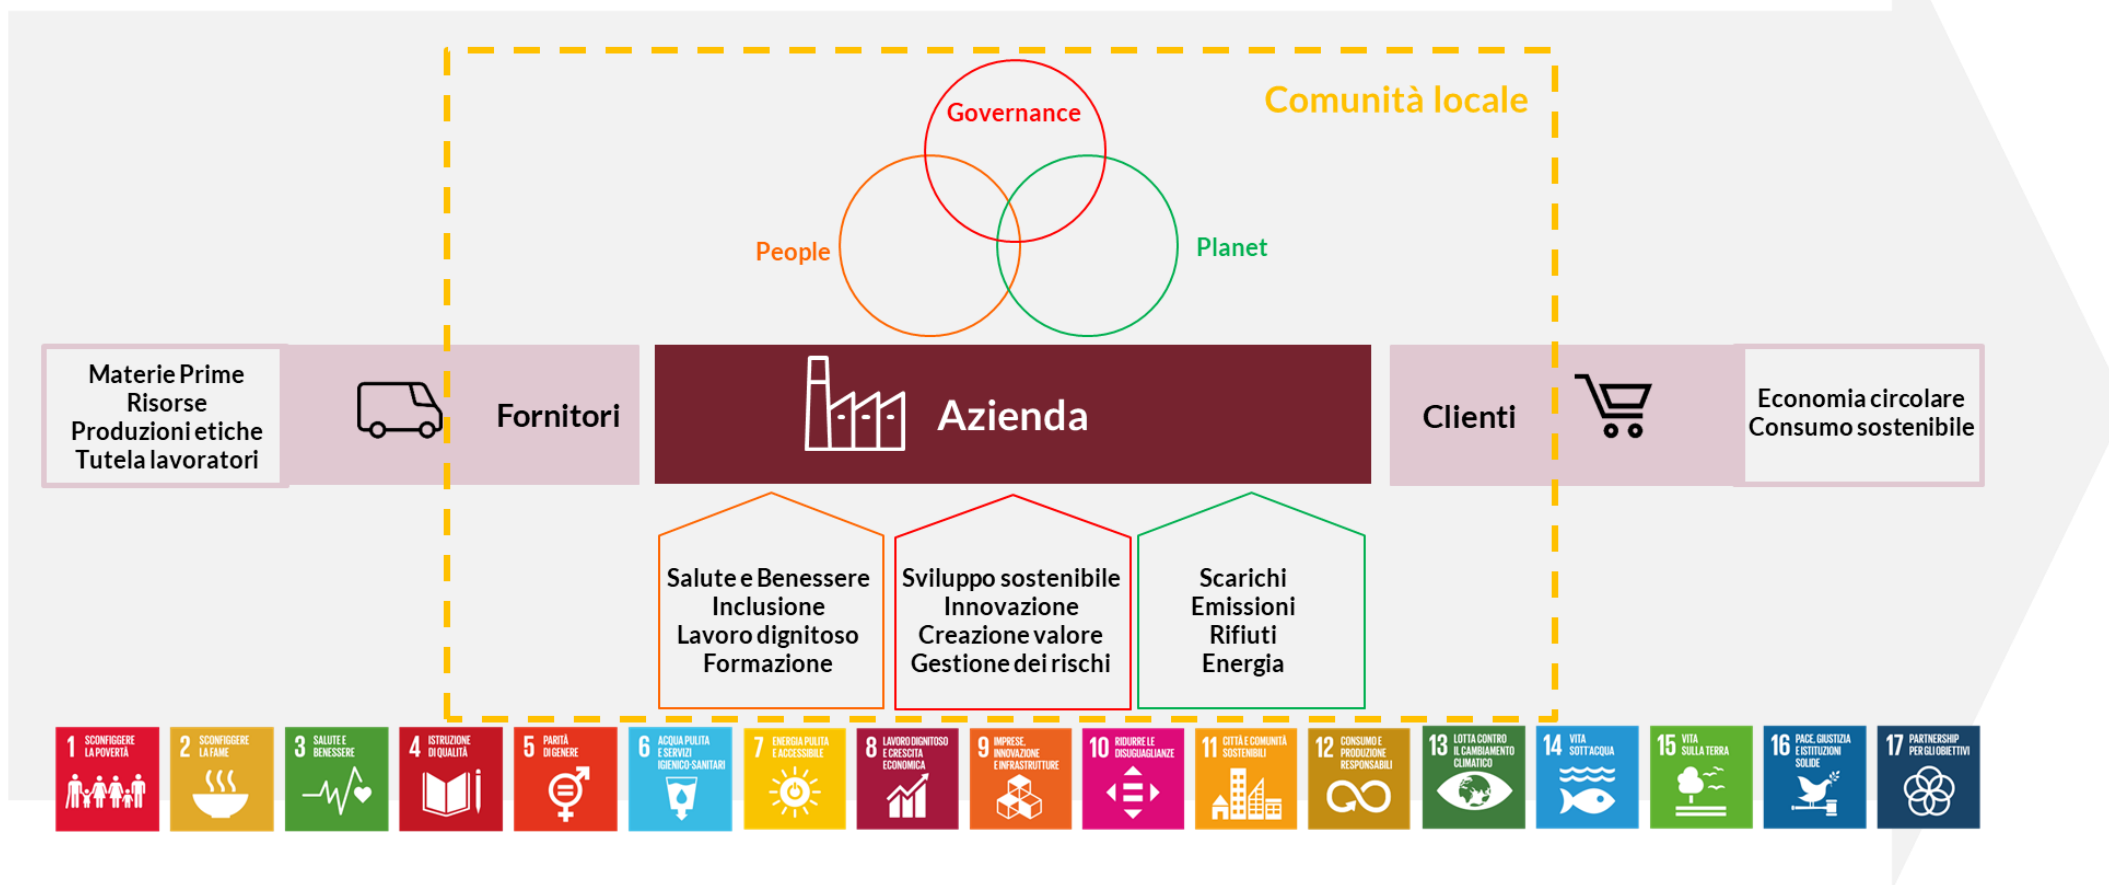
Comunità locale

Governance

People

Planet

Materie Prime
Risorse
Produzioni etiche
Tutela lavoratori

Fornitori

Azienda

Clienti

Economia circolare
Consumo sostenibile

Salute e Benessere
Inclusione
Lavoro dignitoso
Formazione

Sviluppo sostenibile
Innovazione
Creazione valore
Gestione dei rischi

Scarichi
Emissioni
Rifiuti
Energia

1 SCONFIGGERE LA POVERTÀ
2 SCONFIGGERE LA FAME
3 SALUTE E BENESSERE
4 ISTRUZIONE DI QUALITÀ
5 PARITÀ DI GENERE
6 ACQUA PULITA E SERVIZI IGIENICO-SANITARI
7 ENERGIA PULITA E ACCESSIBILE
8 LAVORO DIGNITOSO E CRESCITA ECONOMICA
9 IMPRESE, INNOVAZIONE E INFRASTRUTTURE
10 RIDURRE LE DISUGUAGLIANZE
11 CITTÀ E COMUNITÀ SOSTENIBILI
12 CONSUMO E PRODUZIONE RESPONSABILI
13 LOTTA CONTRO IL CAMBIAMENTO CLIMATICO
14 VITA SOTT'ACQUA
15 VITA SULLA TERRA
16 PACE, GIUSTIZIA E ISTITUZIONI SOLIDE
17 PARTNERSHIP PER GLI OBIETTIVI